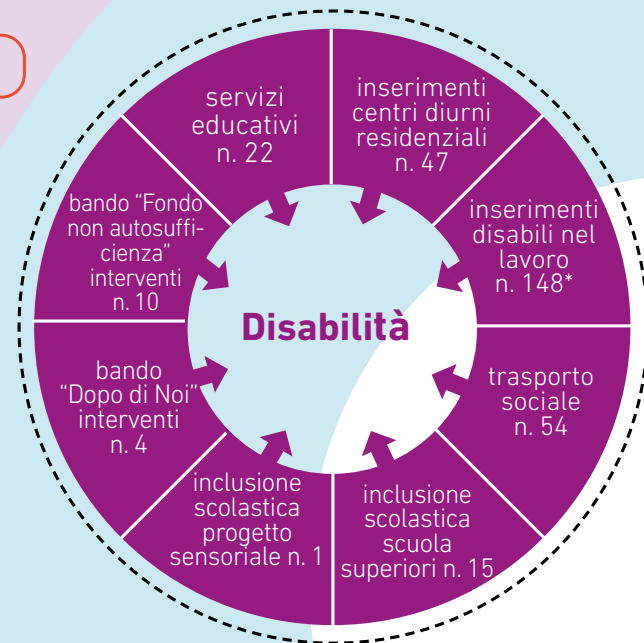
Disabilità

servizi educativi n. 22

inserimenti centri diurni residenziali n. 47

inserimenti disabili nel lavoro n. 148*

trasporto sociale n. 54

inclusione scolastica scuola superiori n. 15

inclusione scolastica progetto sensoriale n. 1

bando "Dopo di Noi" interventi n. 4

bando "Fondo non autosufficienza" interventi n. 10